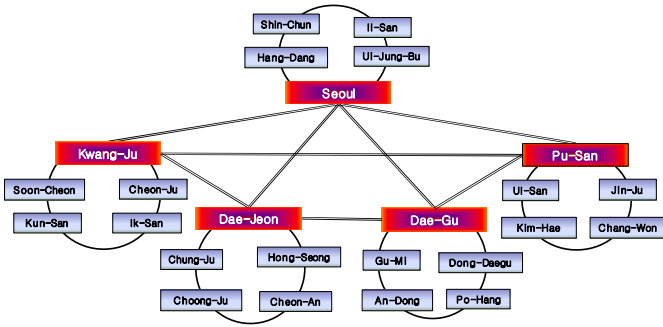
Shin-Chun
Il-San
Hang-Dang
Ui-Jung-Bu
Seoul
Kwang-Ju
Pu-San
Soon-Cheon
Cheon-Ju
Ul-San
Jin-Ju
Kun-San
Ik-San
Dae-Jeon
Dae-Gu
Kim-Hae
Chang-Won
Chung-Ju
Hong-Seong
Gu-Mi
Dong-Daegu
Choong-Ju
Cheon-An
An-Dong
Po-Hang